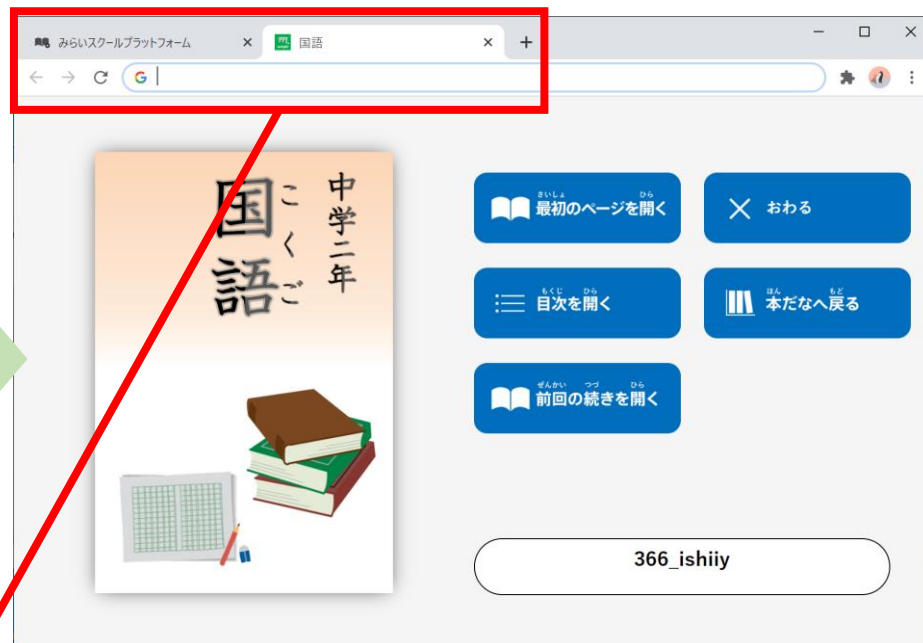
みらいスクールプラットフォーム ×
国語 ×
+

国語
こくご
中学二年

さいしょ ひら
最初のページを開く

おわる

もくじ ひら
目次を開く

ほん もど
本だなへ戻る

ぜんかい つづ ひら
前回の続きを開く

366_ishiiy